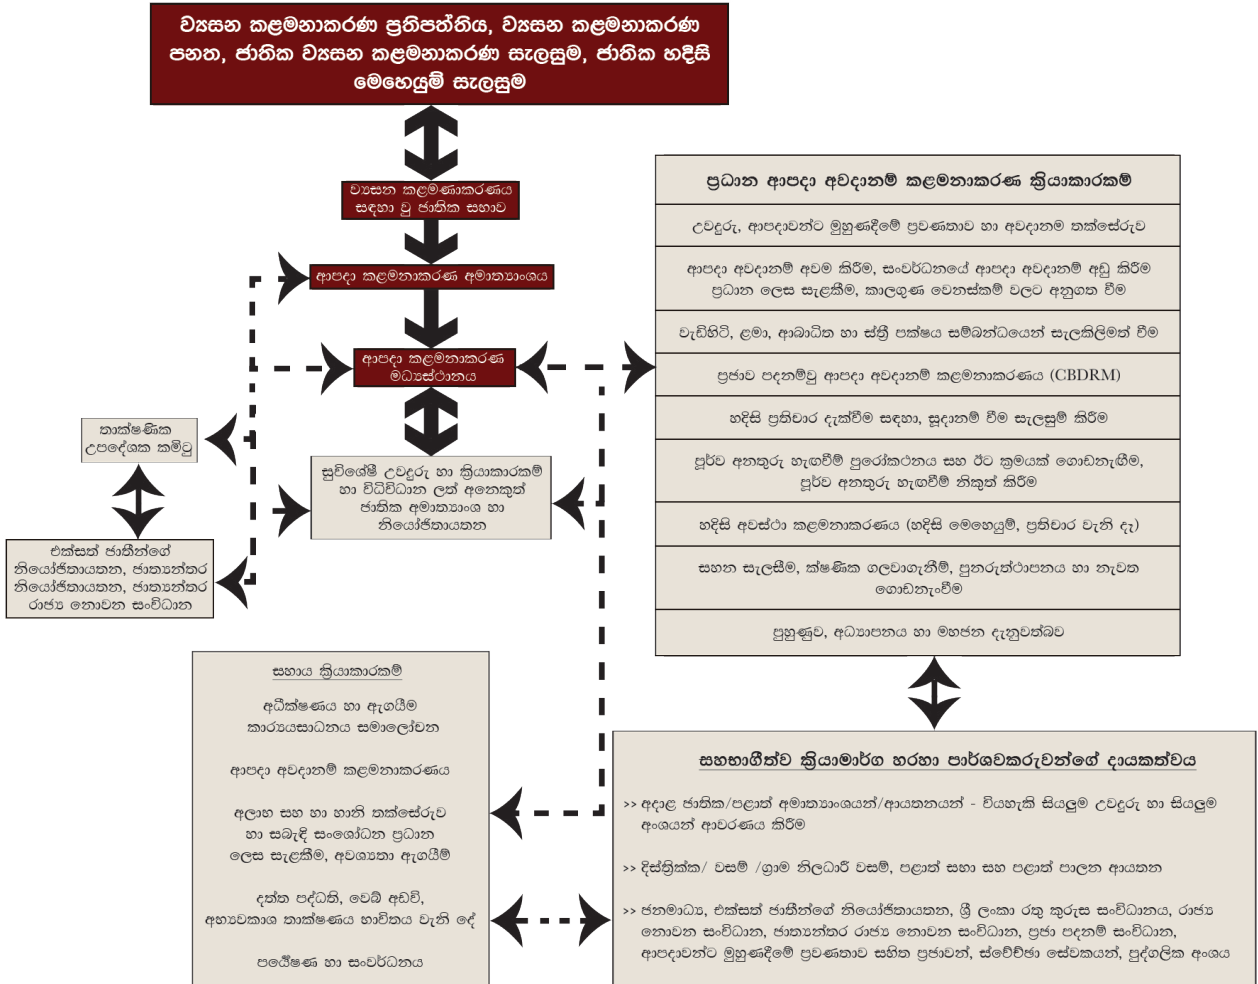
ව්‍යසන කළමනාකරණ ප්‍රතිපත්තිය, ව්‍යසන කළමනාකරණ පනත, ජාතික ව්‍යසන කළමනාකරණ සැලසුම, ජාතික හදිසි මෙහෙයුම් සැලසුම

ව්‍යසන කළමනාකරණය සඳහා වූ ජාතික සභාව

ආපදා කළමනාකරණ අමාත්‍යාංශය

ආපදා කළමනාකරණ මධ්‍යස්ථානය

තාක්ෂණික උපදේශක කමිටු

එක්සත් ජාතීන්ගේ නියෝජිතායතන, ජාත්‍යන්තර නියෝජිතායතන, ජාත්‍යන්තර රාජ්‍ය නොවන සංවිධාන

සුවිශේෂී උවදුරු හා ක්‍රියාකාරකම් හා විවිධාන ලත් අනෙකුත් ජාතික අමාත්‍යාංශ හා නියෝජිතායතන

ප්‍රධාන ආපදා අවදානම් කළමනාකරණ ක්‍රියාකාරකම්

උවදුරු, ආපදාවන්ට මුහුණදීමේ ප්‍රවණතාව හා අවදානම තක්සේරුව

ආපදා අවදානම් අවම කිරීම, සංවර්ධනයේ ආපදා අවදානම් අඩු කිරීම ප්‍රධාන ලෙස සැළකීම, කාලගුණ වෙනස්කම් වලට අනුගත වීම

වැඩිහිටි, ළමා, ආබාධිත හා ස්ත්‍රී පක්ෂය සම්බන්ධයෙන් සැලකිලිමත් වීම

ප්‍රජාව පදනම්වූ ආපදා අවදානම් කළමනාකරණය (CBDRM)

හදිසි ප්‍රතිචාර දැක්වීම සඳහා, සූදානම් වීම සැලසුම් කිරීම

පූර්ව අනතුරු හැඟවීම් පුරෝකථනය සහ ඊට ක්‍රමයක් ගොඩනැගීම, පූර්ව අනතුරු හැඟවීම් නිකුත් කිරීම

හදිසි අවස්ථා කළමනාකරණය (හදිසි මෙහෙයුම්, ප්‍රතිචාර වැනි දෑ)

සහන සැලසීම, ක්ෂණික ගලවාගැනීම්, පුනරුත්ථාපනය හා නැවත ගොඩනැංවීම

පුහුණුව, අධ්‍යාපනය හා මහජන දැනුවත්බව

සහාය ක්‍රියාකාරකම්

අධීක්ෂණය හා ඇගයීම කාර්‍යසාධනය සමාලෝචන

ආපදා අවදානම් කළමනාකරණය

අලාභ සහ හා හානි තක්සේරුව හා සබැඳි සංශෝධන ප්‍රධාන ලෙස සැළකීම, අවශ්‍යතා ඇගයීම්

දත්ත පද්ධති, වෙබ් අඩවි, අභ්‍යවකාශ තාක්ෂණය භාවිතය වැනි දේ

පර්යේෂණ හා සංවර්ධනය

සහභාගීත්ව ක්‍රියාමාර්ග හරහා පාර්ශවකරුවන්ගේ දායකත්වය

>> අදාළ ජාතික/පළාත් අමාත්‍යාංශයන්/ආයතනයන් - වියහැකි සියලුම උවදුරු හා සියලුම අංශයන් ආවරණය කිරීම

>> දිස්ත්‍රික්ක/ වසම් /ග්‍රාම නිලධාරී වසම්, පළාත් සභා සහ පළාත් පාලන ආයතන

>> ජනමාධ්‍ය, එක්සත් ජාතීන්ගේ නියෝජිතායතන, ශ්‍රී ලංකා රතු කුරුස සංවිධානය, රාජ්‍ය නොවන සංවිධාන, ජාත්‍යන්තර රාජ්‍ය නොවන සංවිධාන, ප්‍රජා පදනම් සංවිධාන, ආපදාවන්ට මුහුණදීමේ ප්‍රවණතාව සහිත ප්‍රජාවන්, ස්වේච්ඡා සේවකයන්, පුද්ගලික අංශය